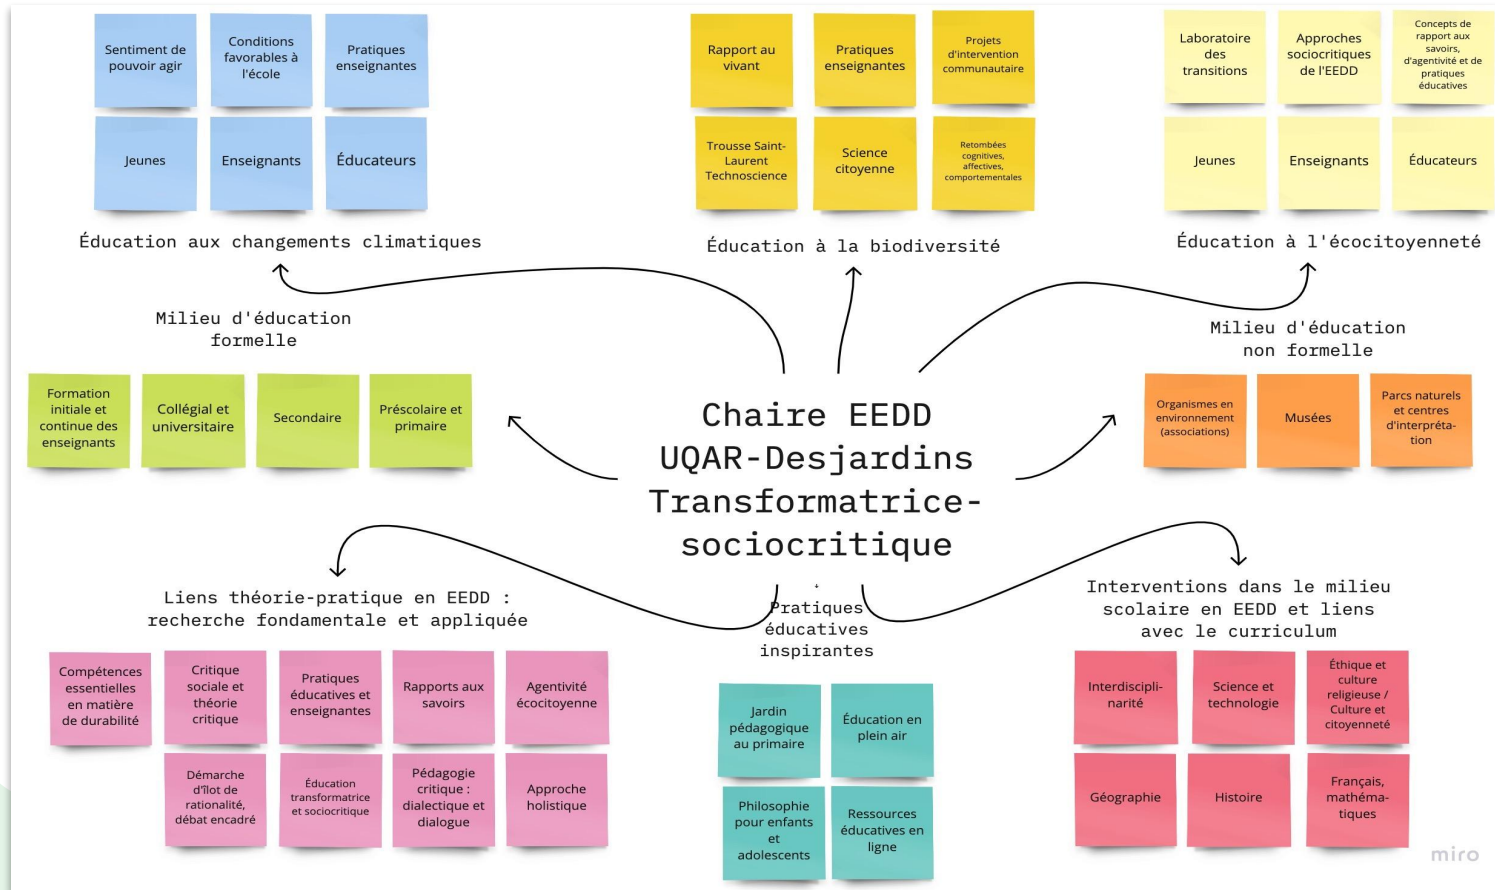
Sentiment de pouvoir agir

Conditions favorables à l'école

Pratiques enseignantes

Jeunes

Enseignants

Éducateurs

Éducation aux changements climatiques

Rapport au vivant

Pratiques enseignantes

Projets d'intervention communautaire

Trousse Saint-Laurent Technoscience

Science citoyenne

Retombées cognitives, affectives, comportementales

Éducation à la biodiversité

Laboratoire des transitions

Approches sociocritiques de l'EEDD

Concepts de rapport aux savoirs, d'agentivité et de pratiques éducatives

Jeunes

Enseignants

Éducateurs

Éducation à l'écocitoyenneté

Milieu d'éducation formelle

Formation initiale et continue des enseignants

Collégial et universitaire

Secondaire

Préscolaire et primaire

Chaire EEDD UQAR-Desjardins Transformatrice-sociocritique

Milieu d'éducation non formelle

Organismes en environnement (associations)

Musées

Parcs naturels et centres d'interprétation

Liens théorie-pratique en EEDD : recherche fondamentale et appliquée

Compétences essentielles en matière de durabilité

Critique sociale et théorie critique

Pratiques éducatives et enseignantes

Rapports aux savoirs

Agentivité écocitoyenne

Démarche d'îlot de rationalité, débat encadré

Éducation transformatrice et sociocritique

Pédagogie critique : dialectique et dialogue

Approche holistique

Pratiques éducatives inspirantes

Jardin pédagogique au primaire

Éducation en plein air

Philosophie pour enfants et adolescents

Ressources éducatives en ligne

Interventions dans le milieu scolaire en EEDD et liens avec le curriculum

Interdisciplinarité

Science et technologie

Éthique et culture religieuse / Culture et citoyenneté

Géographie

Histoire

Français, mathématiques

miro